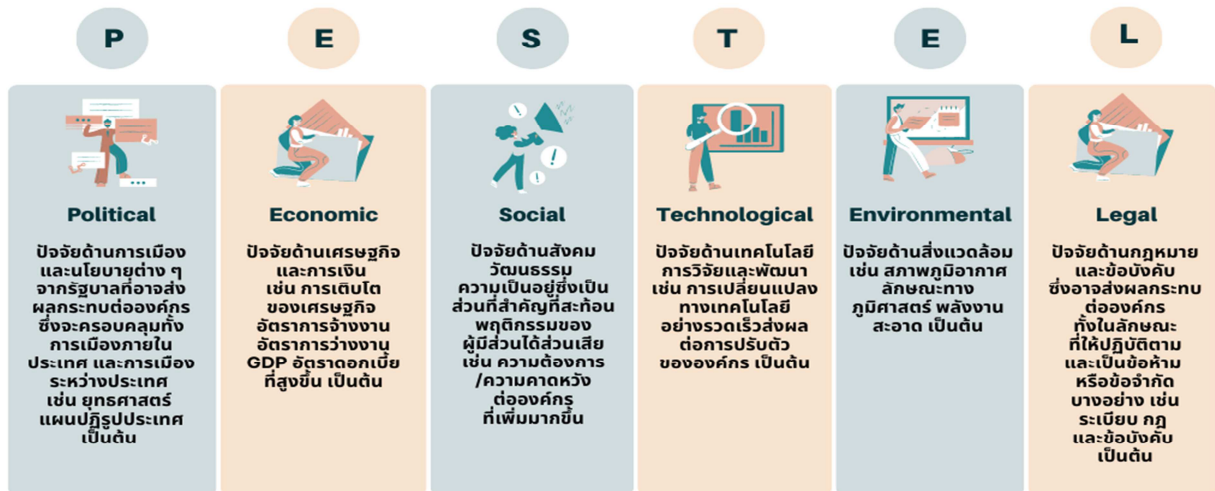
P

Political

ปัจจัยด้านการเมือง และนโยบายต่าง ๆ จากรัฐบาลที่อาจส่งผลกระทบต่อองค์กร ซึ่งจะครอบคลุมทั้งการเมืองภายในประเทศ และการเมืองระหว่างประเทศ เช่น ยุทธศาสตร์ แผนปฏิรูปประเทศ เป็นต้น

E

Economic

ปัจจัยด้านเศรษฐกิจ และการเงิน เช่น การเติบโตของเศรษฐกิจ อัตราการจ้างงาน อัตราการว่างงาน GDP อัตราดอกเบี้ยที่สูงขึ้น เป็นต้น

S

Social

ปัจจัยด้านสังคม วัฒนธรรม ความเป็นอยู่ซึ่งเป็นส่วนที่สำคัญที่สะท้อนพฤติกรรมของผู้มีส่วนได้ส่วนเสีย เช่น ความต้องการ/ความคาดหวังต่อองค์กรที่เพิ่มมากขึ้น

T

Technological

ปัจจัยด้านเทคโนโลยี การวิจัยและพัฒนา เช่น การเปลี่ยนแปลงทางเทคโนโลยีอย่างรวดเร็วส่งผลต่อการปรับตัวขององค์กร เป็นต้น

E

Environmental

ปัจจัยด้านสิ่งแวดล้อม เช่น สภาพภูมิอากาศ ลักษณะทางภูมิศาสตร์ พลังงานสะอาด เป็นต้น

L

Legal

ปัจจัยด้านกฎหมาย และข้อบังคับ ซึ่งอาจส่งผลกระทบต่อองค์กร ทั้งในลักษณะที่ให้ปฏิบัติตาม และเป็นข้อห้าม หรือข้อจำกัดบางอย่าง เช่น ระเบียบ กฎ และข้อบังคับ เป็นต้น